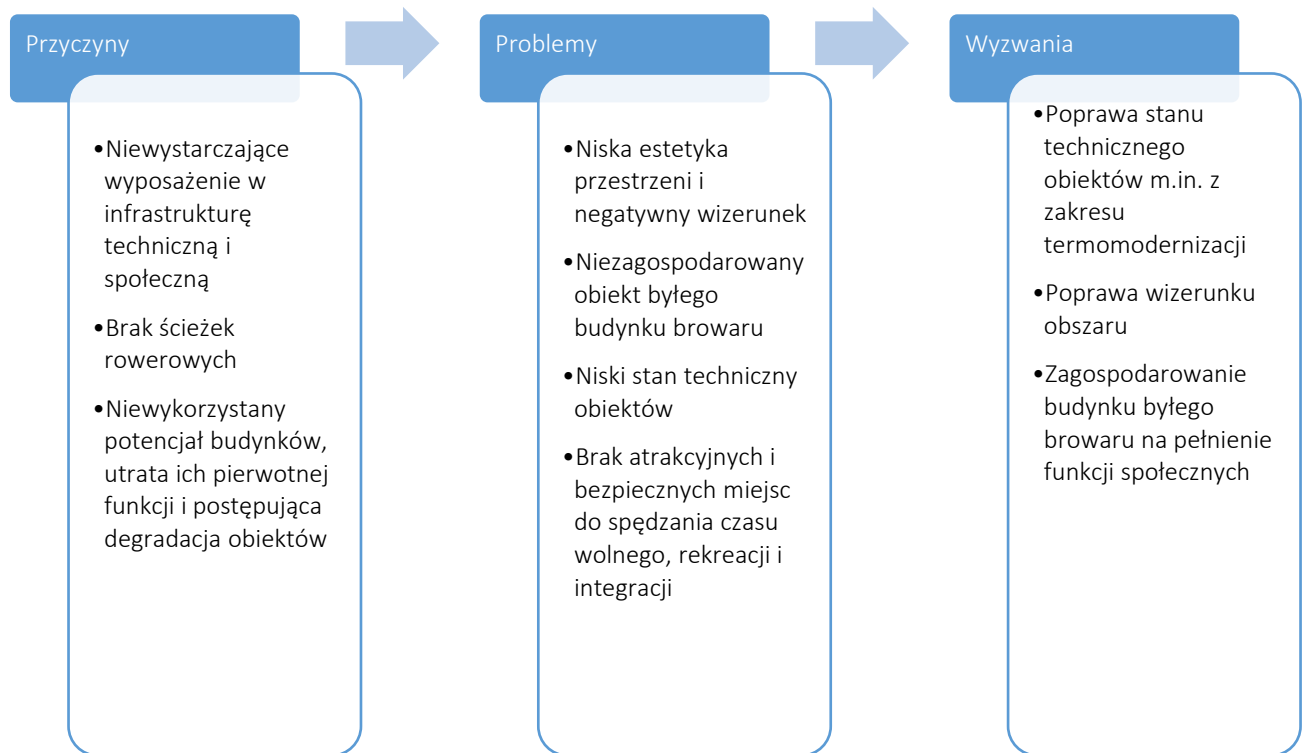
Przyczyny

•Niewystarczające wyposażenie w infrastrukturę techniczną i społeczną

•Brak ścieżek rowerowych

•Niewykorzystany potencjał budynków, utrata ich pierwotnej funkcji i postępująca degradacja obiektów

Problemy

•Niska estetyka przestrzeni i negatywny wizerunek

•Niezagospodarowany obiekt byłego budynku browaru

•Niski stan techniczny obiektów

•Brak atrakcyjnych i bezpiecznych miejsc do spędzania czasu wolnego, rekreacji i integracji

Wyzwania

•Poprawa stanu technicznego obiektów m.in. z zakresu termomodernizacji

•Poprawa wizerunku obszaru

•Zagospodarowanie budynku byłego browaru na pełnienie funkcji społecznych